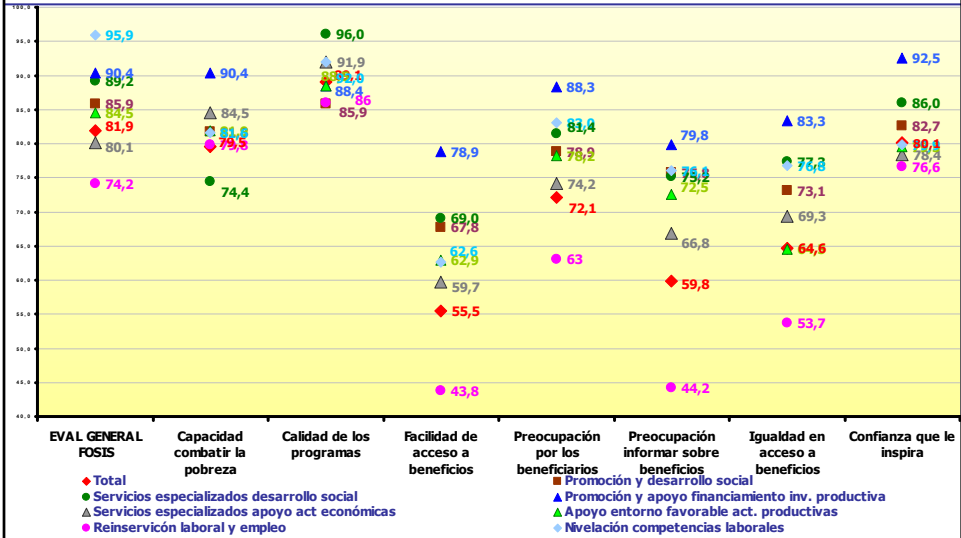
100,0
95,0
90,0
85,0
80,0
75,0
70,0
65,0
60,0
55,0
50,0
45,0
40,0

95,9
90,4
89,2
85,9
84,5
81,9
80,1
74,2

90,4
84,5
81,8
79,5
74,4

96,0
91,9
88,4
86
85,9

78,9
69,0
67,8
62,6
62,9
59,7
55,5
43,8

88,3
81,4
78,9
74,2
72,1
63

79,8
75,2
72,5
66,8
59,8
44,2

83,3
77,3
76,8
73,1
69,3
64,6
53,7

92,5
86,0
82,7
80,1
78,4
76,6

EVAL GENERAL FOSIS | Capacidad combatir la pobreza | Calidad de los programas | Facilidad de acceso a beneficios | Preocupación por los beneficiarios | Preocupación informar sobre beneficios | Igualdad en acceso a beneficios | Confianza que le inspira

Total
Servicios especializados desarrollo social
Servicios especializados apoyo act económicas
Reinservicón laboral y empleo
Promoción y desarrollo social
Promoción y apoyo financiamiento inv. productiva
Apoyo entorno favorable act. productivas
Nivelación competencias laborales